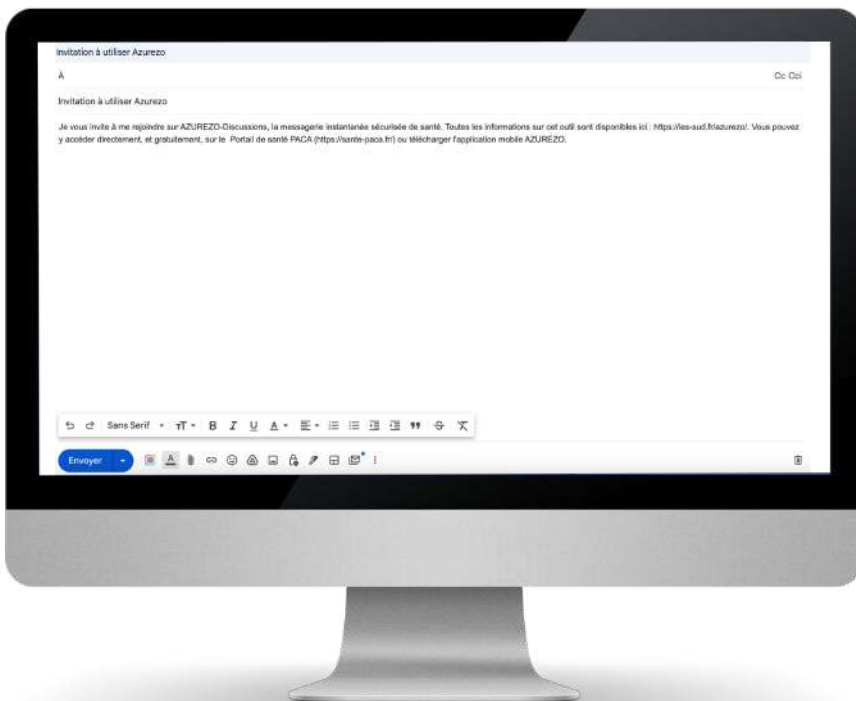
Invitation à utiliser Azurezo

À

Cc Cci

Invitation à utiliser Azurezo

Je vous invite à me rejoindre sur AZUREZO-Discussions, la messagerie instantanée sécurisée de santé. Toutes les informations sur cet outil sont disponibles ici : https://ies-sud.fr/azurezo/. Vous pouvez y accéder directement, et gratuitement, sur le Portail de santé PACA (https://sante-paca.fr) ou télécharger l'application mobile AZUREZO.

Sans Serif

Envoyer